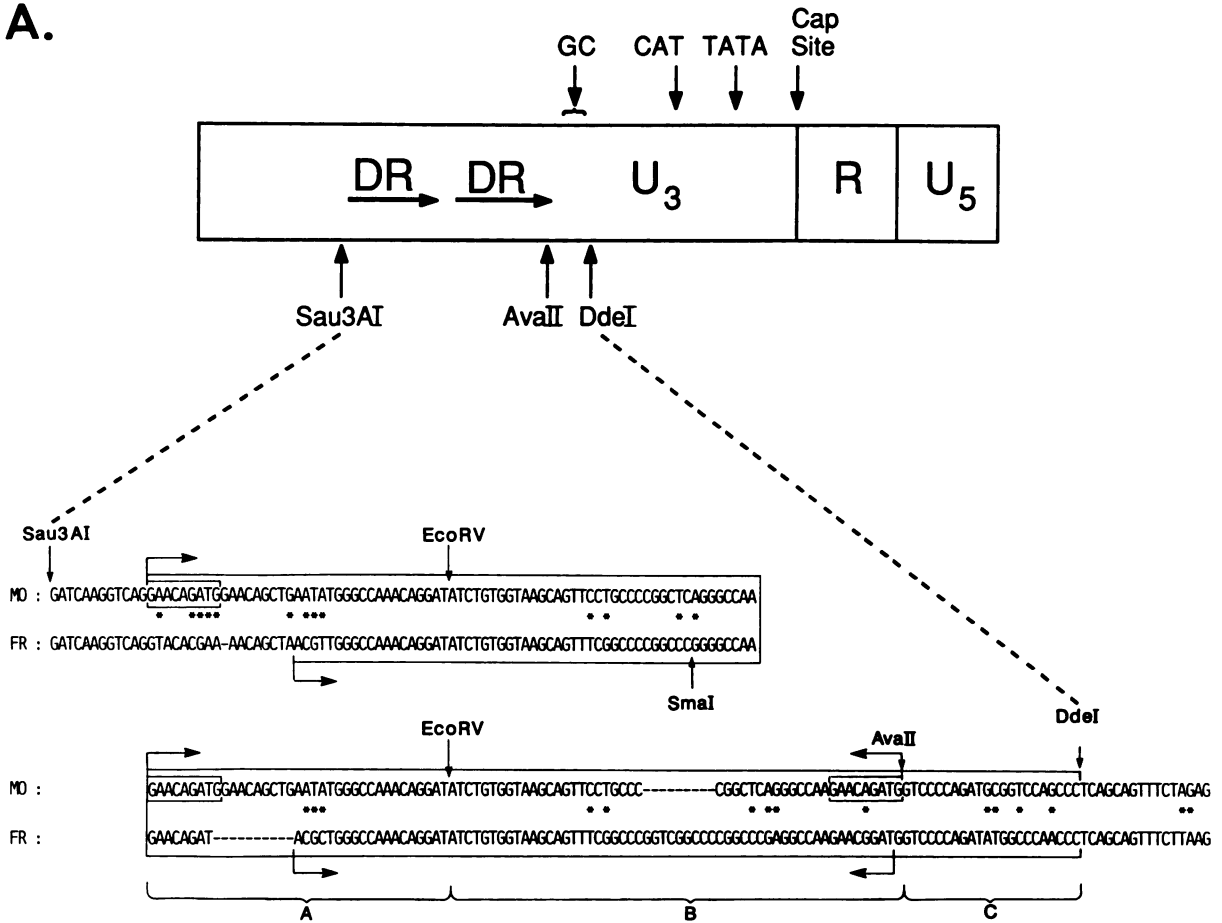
A.

GC CAT TATA Cap Site

DR DR U$_3$ R U$_5$

Sau3AI AvaII DdeI

Sau3AI EcoRV

MO : GATCAAGGTCAGGAACAGATGGAACAGCTGAATATGGGCCAAACAGGATATCTGTGGTAAGCAGTTCCTGCCCCGGCTCAGGGCCAA

FR : GATCAAGGTCAGGTACACGAA-AACAGCTAACGTTGGGCCAAACAGGATATCTGTGGTAAGCAGTTTCGGCCCCGGCCCGGGGCCAA

SmaI

EcoRV AvaII DdeI

MO : GAACAGATGGAACAGCTGAATATGGGCCAAACAGGATATCTGTGGTAAGCAGTTCCTGCCC---------CGGCTCAGGGCCAAGAACAGATGGTCCCCAGATGCGGTCCAGCCCTCAGCAGTTTCTAGAG

FR : GAACAGAT---------ACGCTGGGCCAAACAGGATATCTGTGGTAAGCAGTTTCGGCCCGGTCGGCCCCGGCCCGAGGCCAAGAACGGATGGTCCCCAGATATGGCCCAACCCTCAGCAGTTTCTTAAG

A B C